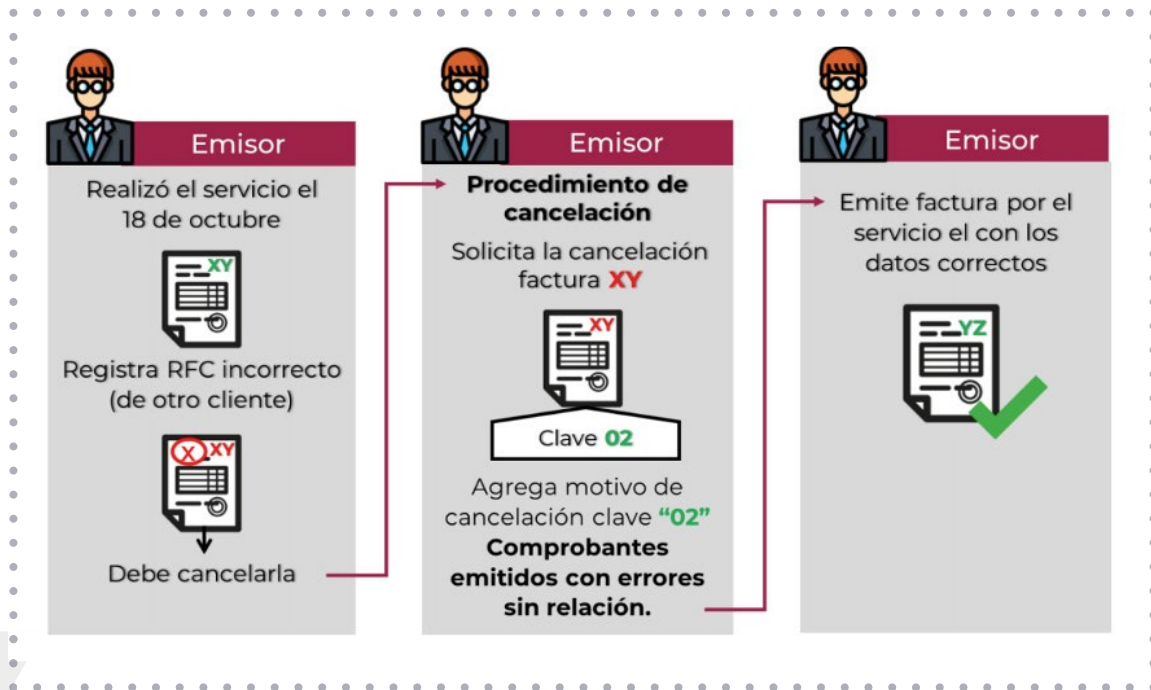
Emisor

Realizó el servicio el 18 de octubre

XY

Registra RFC incorrecto (de otro cliente)

X XY

Debe cancelarla

Emisor

**Procedimiento de cancelación**

Solicita la cancelación factura XY

XY

Clave 02

Agrega motivo de cancelación clave "02" **Comprobantes emitidos con errores sin relación.**

Emisor

Emite factura por el servicio el con los datos correctos

YZ